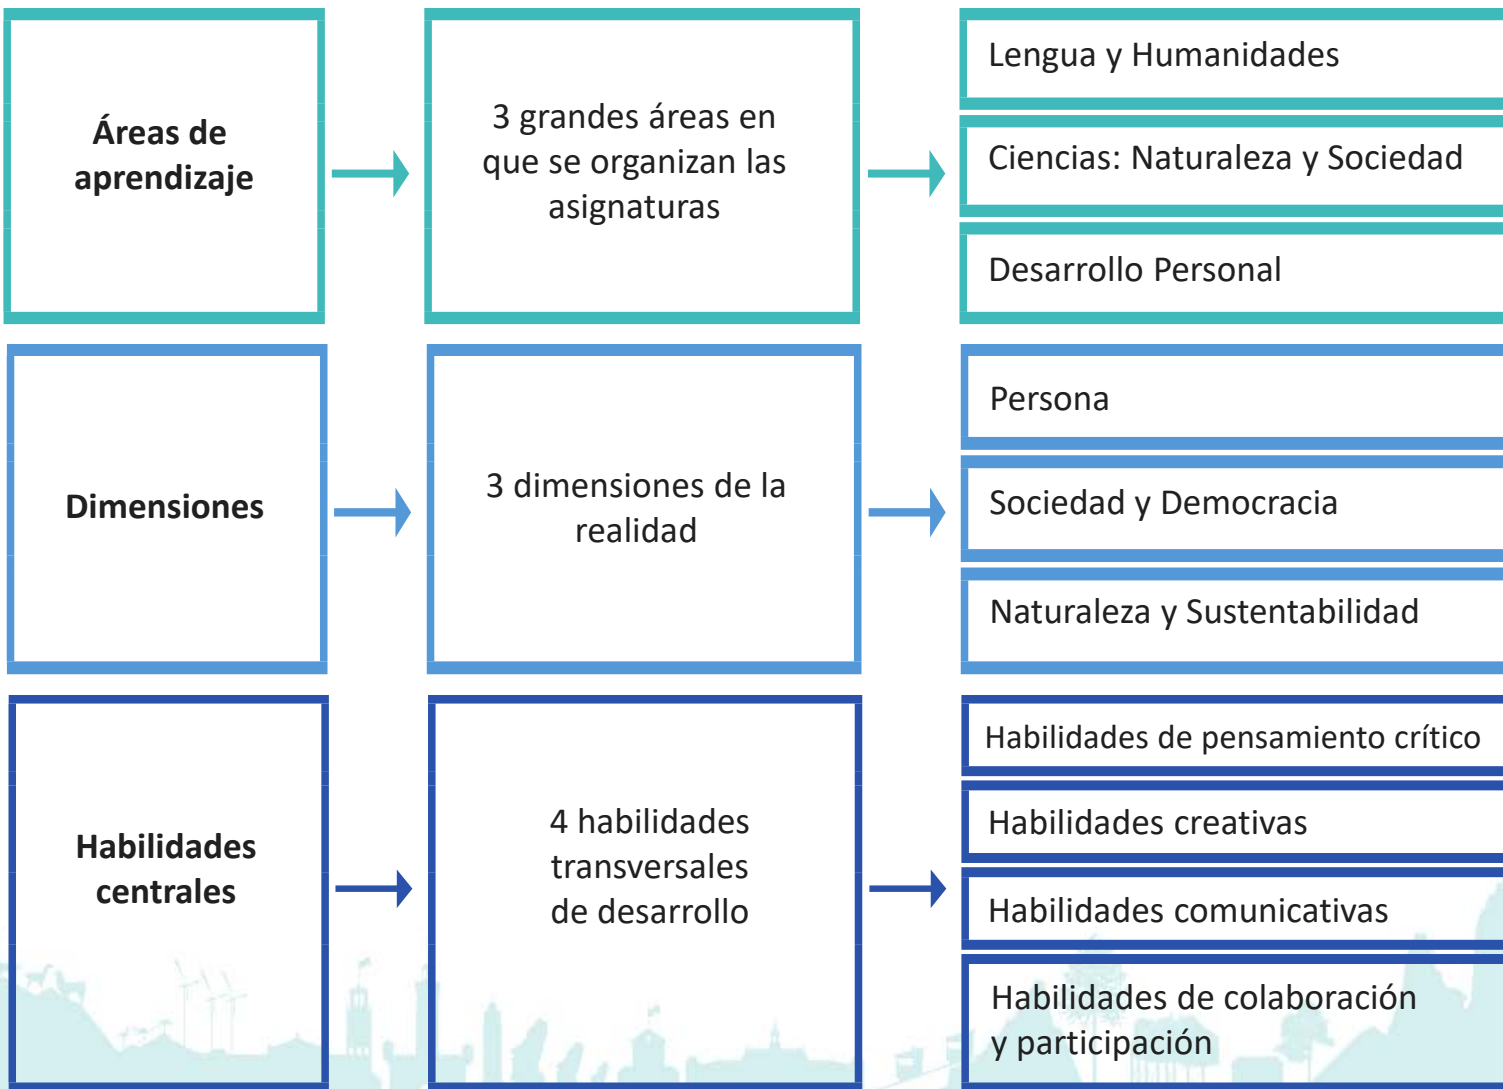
Áreas de aprendizaje

3 grandes áreas en que se organizan las asignaturas

Lengua y Humanidades

Ciencias: Naturaleza y Sociedad

Desarrollo Personal

Dimensiones

3 dimensiones de la realidad

Persona

Sociedad y Democracia

Naturaleza y Sustentabilidad

Habilidades centrales

4 habilidades transversales de desarrollo

Habilidades de pensamiento crítico

Habilidades creativas

Habilidades comunicativas

Habilidades de colaboración y participación